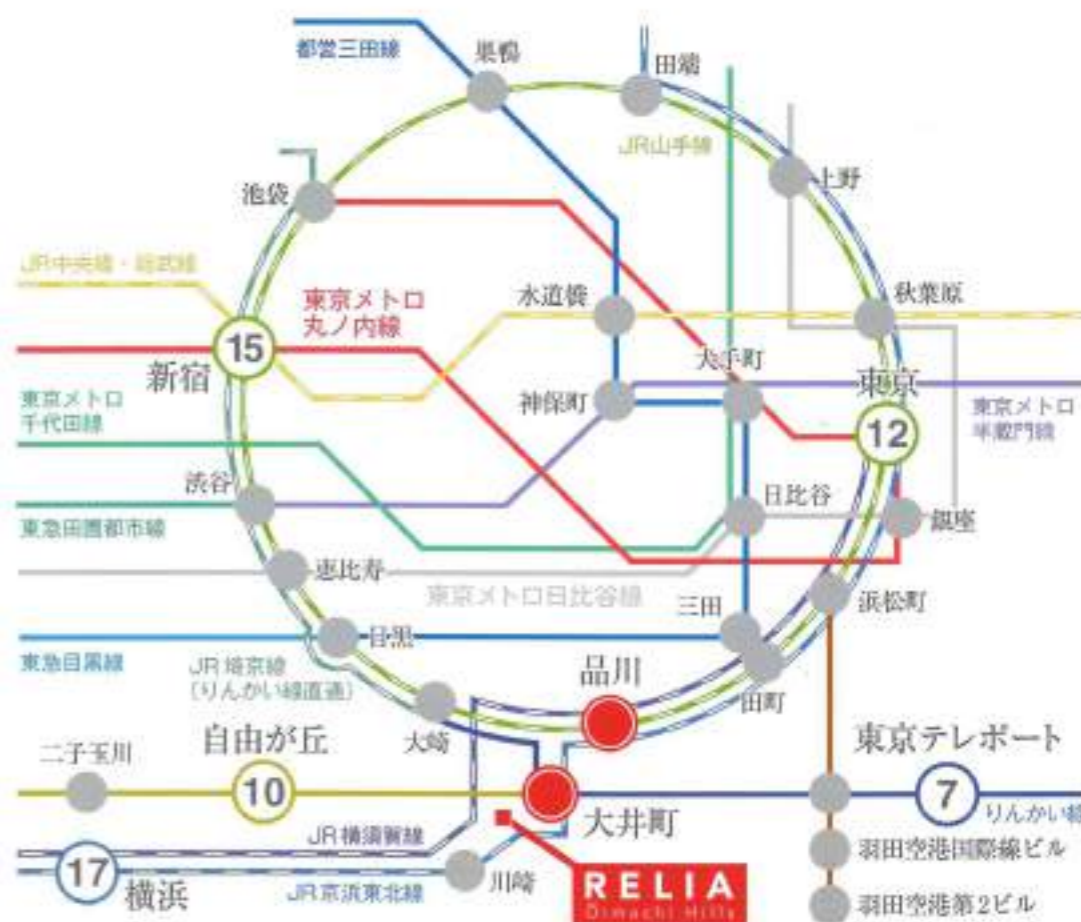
都営三田線
巣鴨
田端
JR山手線
上野
池袋
JR中央線・総武線
東京メトロ丸ノ内線
水道橋
秋葉原
15
新宿
大手町
東京
東京メトロ千代田線
神保町
東京メトロ半蔵門線
12
渋谷
日比谷
銀座
東急田園都市線
恵比寿
東京メトロ日比谷線
浜松町
三田
目黒
東急目黒線
JR埼京線（りんかい線直通）
品川
田町
二子玉川
自由が丘
大崎
東京テレポート
10
7
りんかい線
大井町
JR横須賀線
羽田空港国際線ビル
17
横浜
JR京浜東北線
川崎
RELIA Oimachi Hills
羽田空港第2ビル